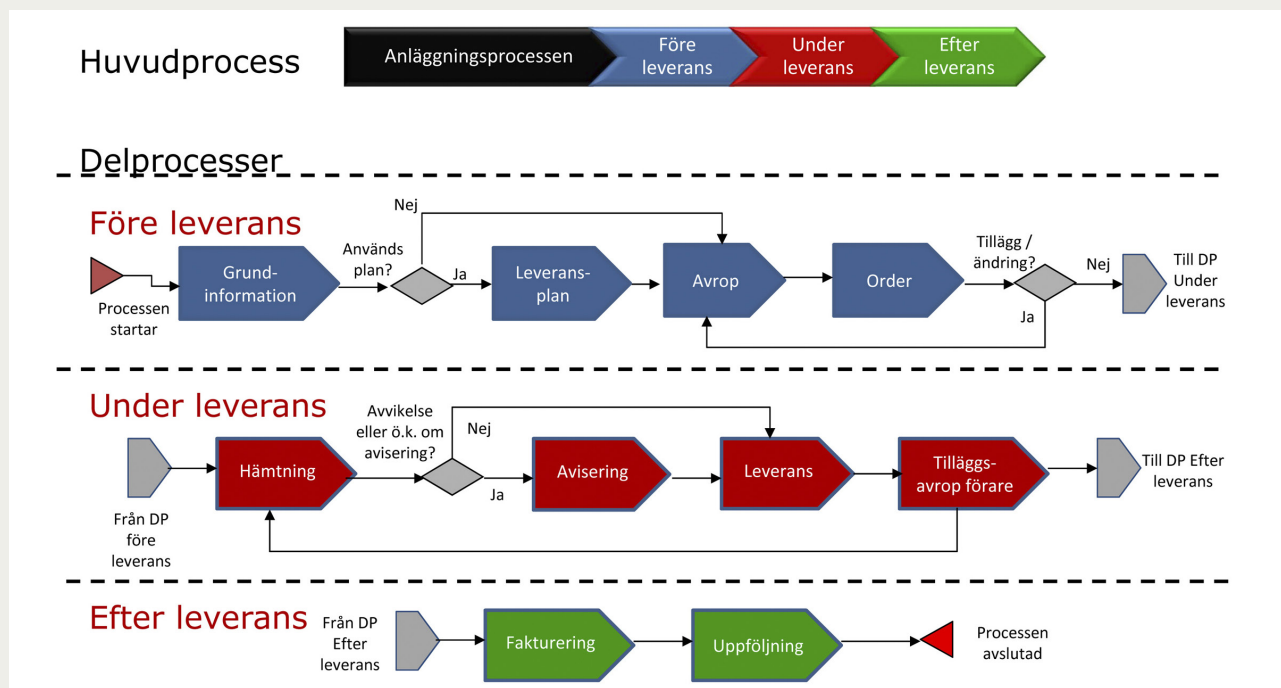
Huvudprocess

Anläggningsprocessen

Före leverans

Under leverans

Efter leverans

Delprocesser

Före leverans

Nej

Processen startar

Grundinformation

Används plan?

Ja

Leveransplan

Avrop

Order

Tillägg / ändring?

Nej

Ja

Till DP Under leverans

Under leverans

Avvikelse eller ö.k. om avisering?

Nej

Från DP före leverans

Hämtning

Ja

Avisering

Leverans

Tilläggsavrop förare

Till DP Efter leverans

Efter leverans

Från DP Efter leverans

Fakturering

Uppföljning

Processen avslutad